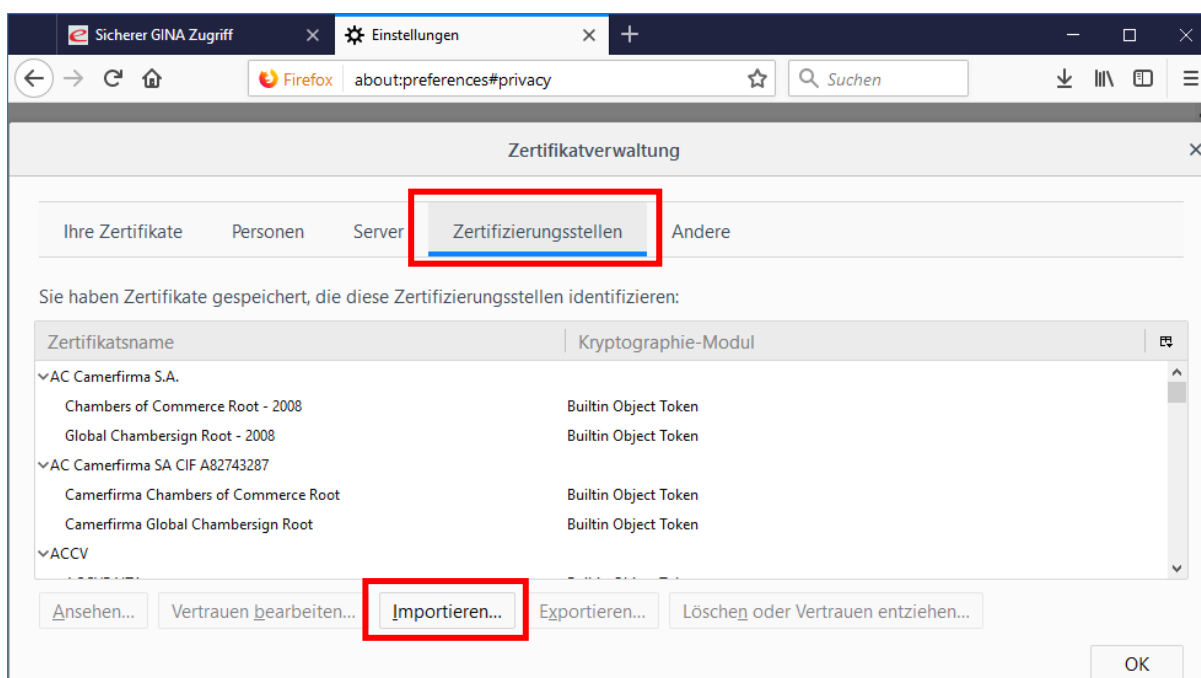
Sicherer GINA Zugriff ×
Einstellungen ×
+
Firefox about:preferences#privacy
Suchen

Zertifikatverwaltung ×

Ihre Zertifikate | Personen | Server | Zertifizierungsstellen | Andere

Sie haben Zertifikate gespeichert, die diese Zertifizierungsstellen identifizieren:

| Zertifikatsname | Kryptographie-Modul |
|---|---|
| AC Camerfirma S.A. | |
| Chambers of Commerce Root - 2008 | Builtin Object Token |
| Global Chambersign Root - 2008 | Builtin Object Token |
| AC Camerfirma SA CIF A82743287 | |
| Camerfirma Chambers of Commerce Root | Builtin Object Token |
| Camerfirma Global Chambersign Root | Builtin Object Token |
| ACCV | |
| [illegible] | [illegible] |

Ansehen... Vertrauen bearbeiten... Importieren... Exportieren... Löschen oder Vertrauen entziehen...

OK